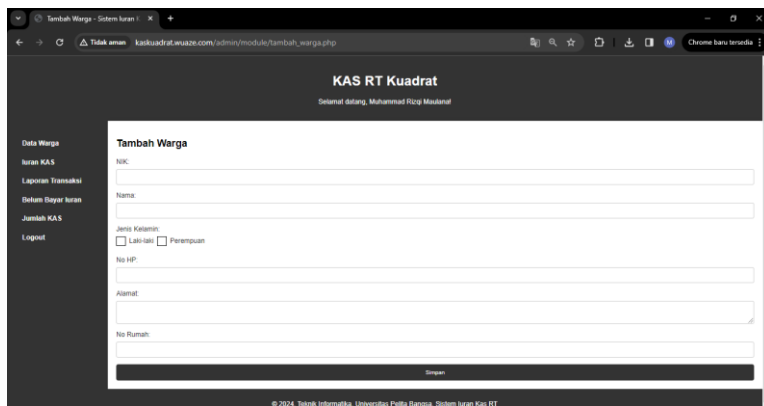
Tambah Warga - Sistem Iuran K ×  +

Tidak aman  kaskuadrat.wuaze.com/admin/module/tambah_warga.php

Chrome baru tersedia

KAS RT Kuadrat

Selamat datang, Muhammad Rizqi Maulana!

Data Warga
Iuran KAS
Laporan Transaksi
Belum Bayar Iuran
Jumlah KAS
Logout

Tambah Warga

NIK:

Nama:

Jenis Kelamin:
Laki-laki  Perempuan

No HP:

Alamat:

No Rumah:

Simpan

© 2024 Teknik Informatika, Universitas Pelita Bangsa. Sistem Iuran Kas RT